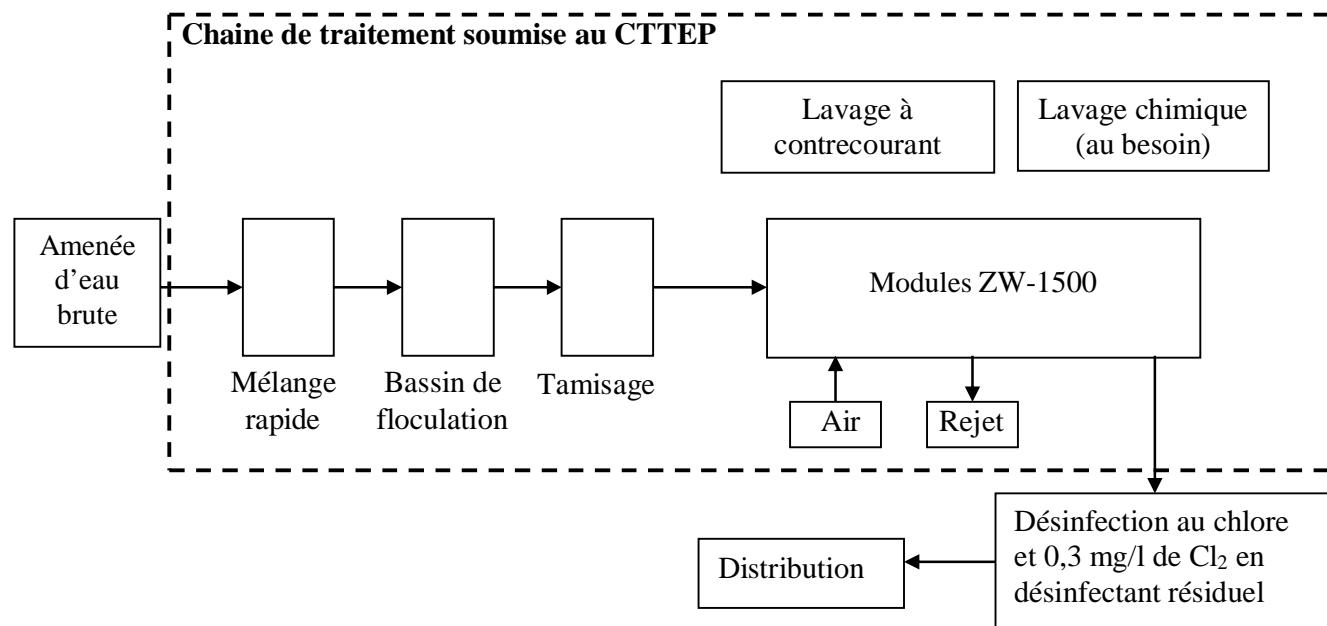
**Chaine de traitement soumise au CTTEP**

Lavage à contrecourant

Lavage chimique (au besoin)

Amenée d'eau brute

Modules ZW-1500

Mélange rapide

Bassin de floculation

Tamisage

Air

Rejet

Distribution

Désinfection au chlore et 0,3 mg/l de $Cl_2$ en désinfectant résiduel